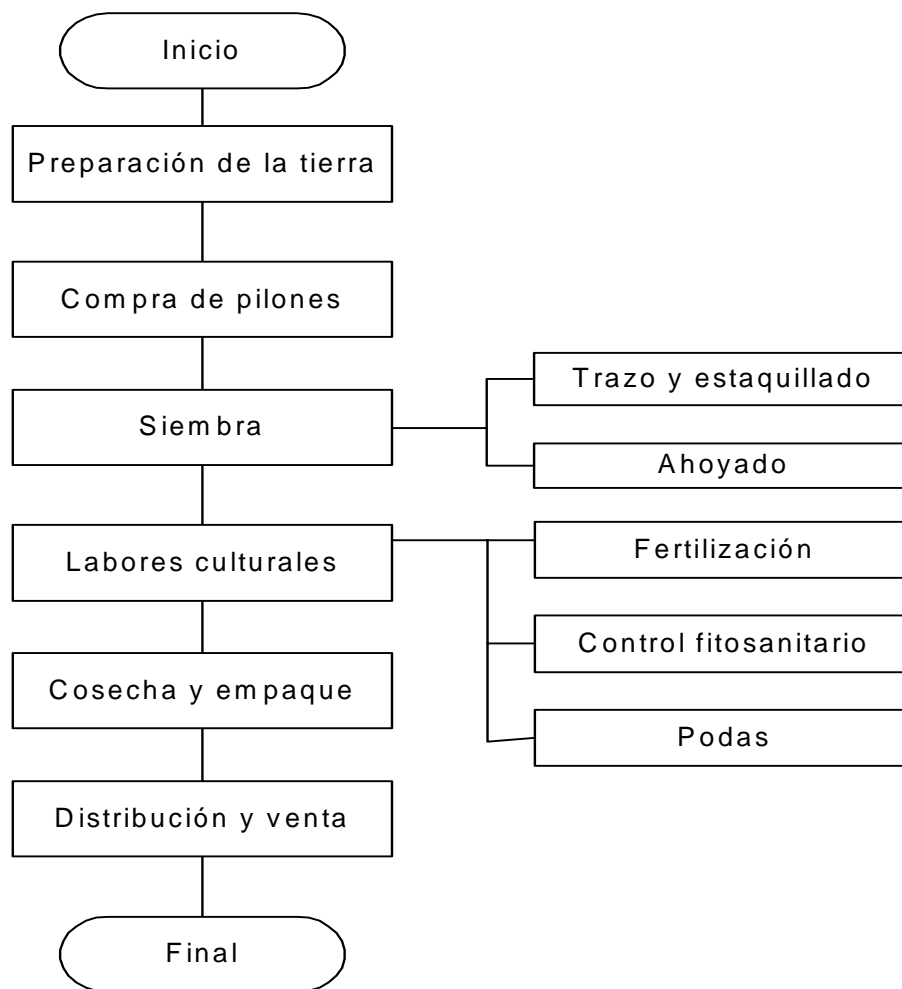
Inicio

Preparación de la tierra

Compra de pilones

Siembra

Trazo y estaquillado

Ahoyado

Labores culturales

Fertilización

Control fitosanitario

Podas

Cosecha y empaque

Distribución y venta

Final